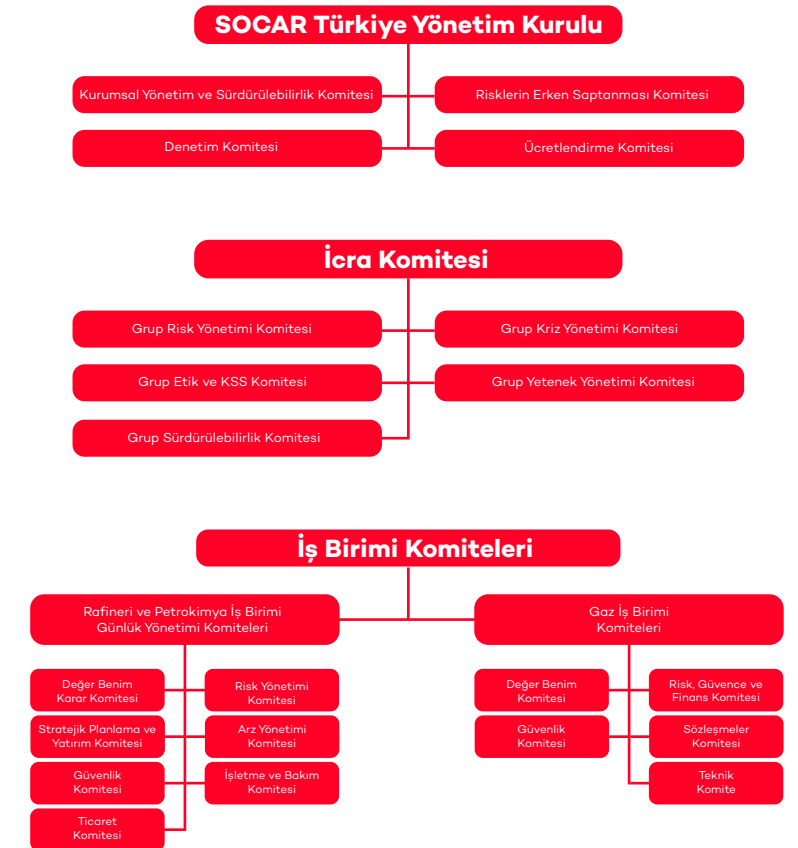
SOCAR Türkiye Yönetim Kurulu

Kurumsal Yönetim ve Sürdürülebilirlik Komitesi

Risklerin Erken Saptanması Komitesi

Denetim Komitesi

Ücretlendirme Komitesi

İcra Komitesi

Grup Risk Yönetimi Komitesi

Grup Kriz Yönetimi Komitesi

Grup Etik ve KSS Komitesi

Grup Yetenek Yönetimi Komitesi

Grup Sürdürülebilirlik Komitesi

İş Birimi Komiteleri

Rafineri ve Petrokimya İş Birimi Günlük Yönetimi Komiteleri

Gaz İş Birimi Komiteleri

Değer Benim Karar Komitesi

Risk Yönetimi Komitesi

Stratejik Planlama ve Yatırım Komitesi

Arz Yönetimi Komitesi

Güvenlik Komitesi

İşletme ve Bakım Komitesi

Ticaret Komitesi

Değer Benim Komitesi

Risk, Güvence ve Finans Komitesi

Güvenlik Komitesi

Sözleşmeler Komitesi

Teknik Komite